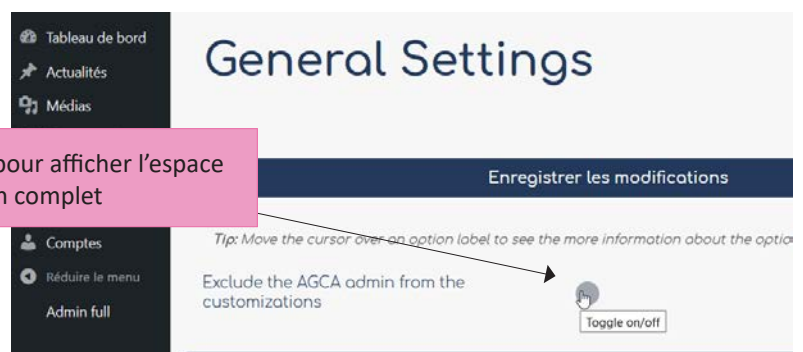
Tableau de bord
Actualités
Médias

General Settings

pour afficher l'espace
n complet

Enregistrer les modifications

Comptes
Réduire le menu
Admin full

Tip: Move the cursor over an option label to see the more information about the optio

Exclude the AGCA admin from the customizations

Toggle on/off